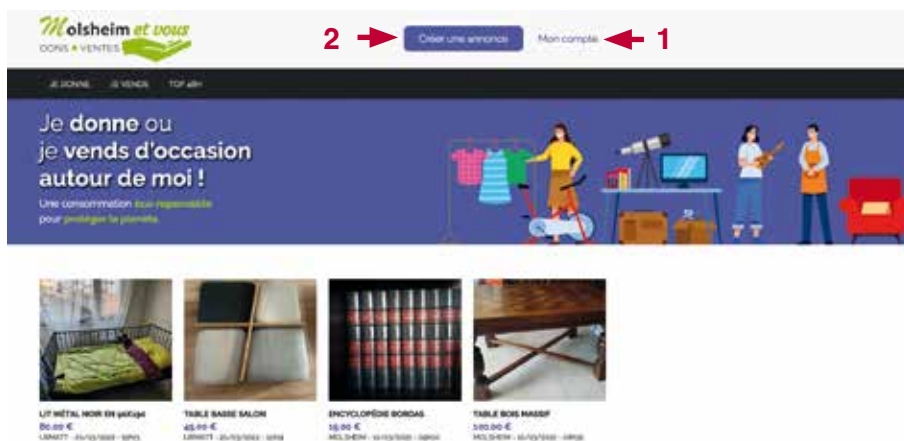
Molsheim et vous
DONS • VENTES

2 Créer une annonce Mon compte 1

JE DONNE JE VENDS TOP 48H

Je donne ou je vends d'occasion autour de moi !

Une consommation éco-responsable pour protéger la planète

LIT MÉTAL NOIR EN 90X140
80,00 €
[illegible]

TABLE BASSE SALON
45,00 €
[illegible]

ENCYCLOPÉDIE BORDAS
15,00 €
MOLSHEIM - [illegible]

TABLE BOIS MASSIF
100,00 €
MOLSHEIM - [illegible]